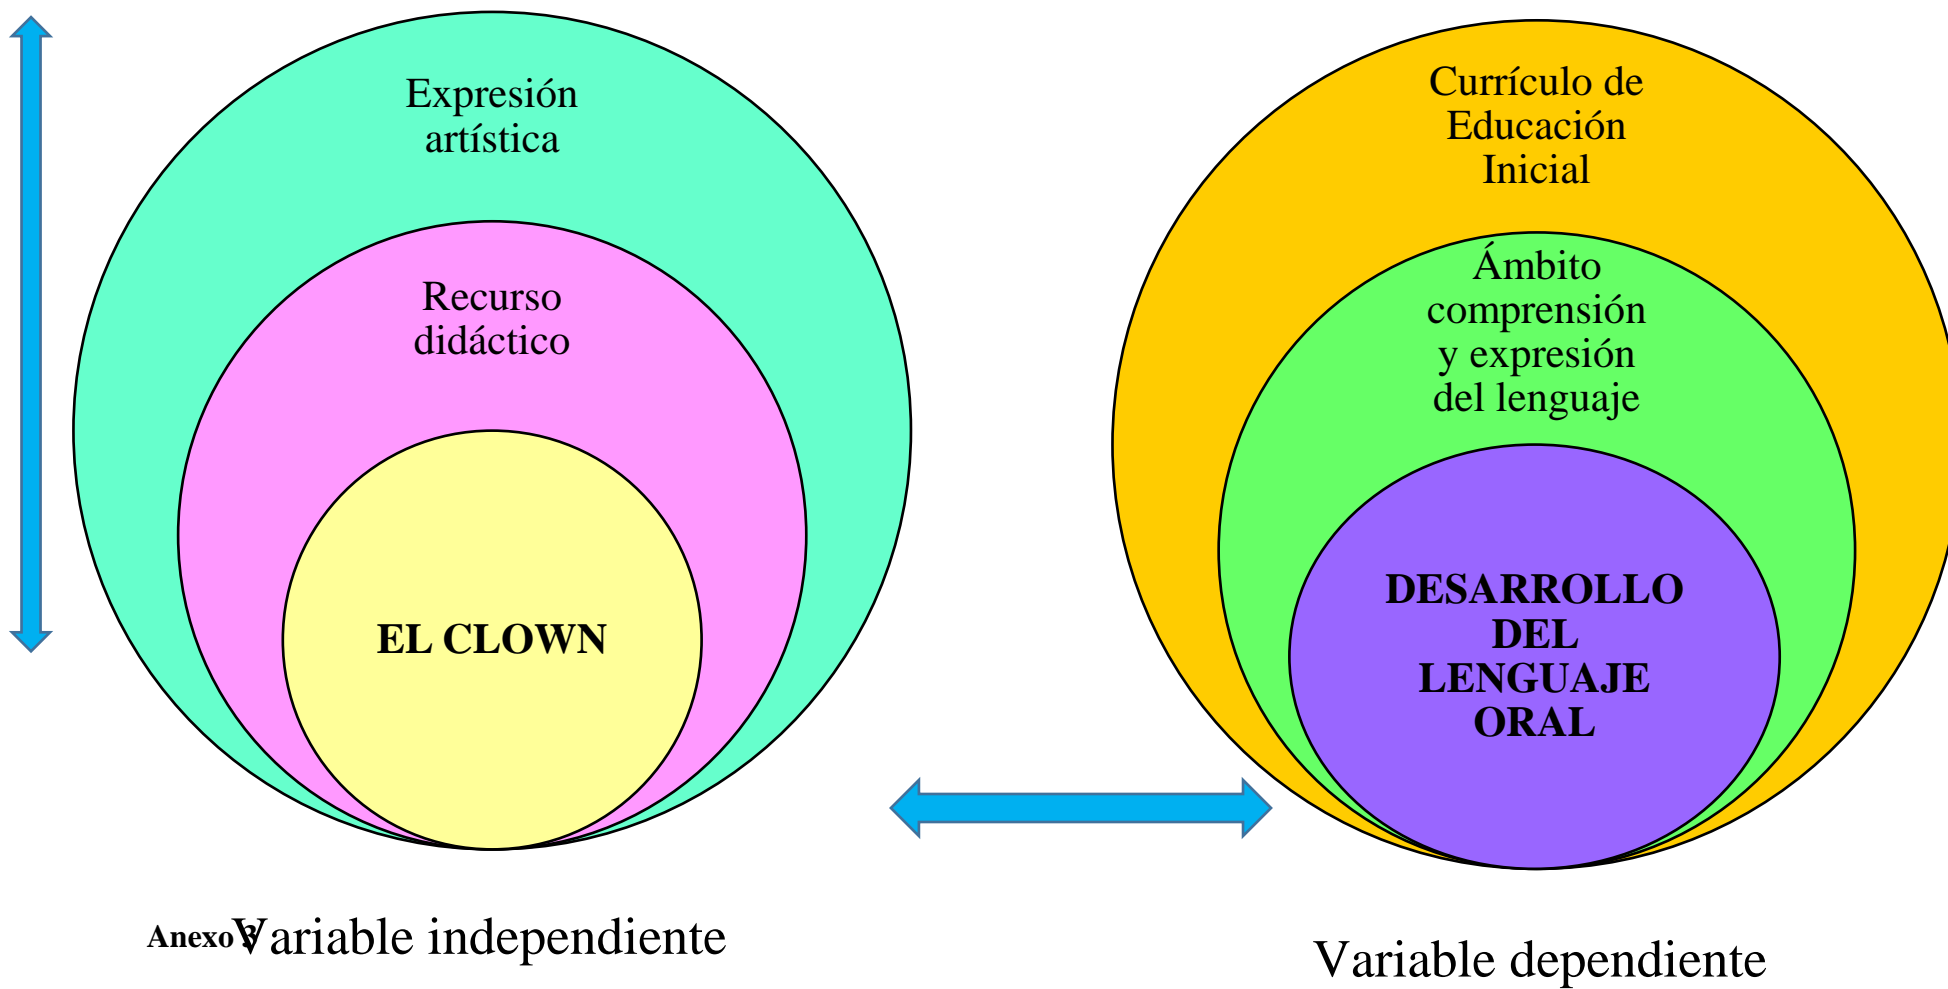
Expresión artística

Recurso didáctico

EL CLOWN

Currículo de Educación Inicial

Ámbito comprensión y expresión del lenguaje

DESARROLLO DEL LENGUAJE ORAL

Anexo 3

Variable independiente

Variable dependiente